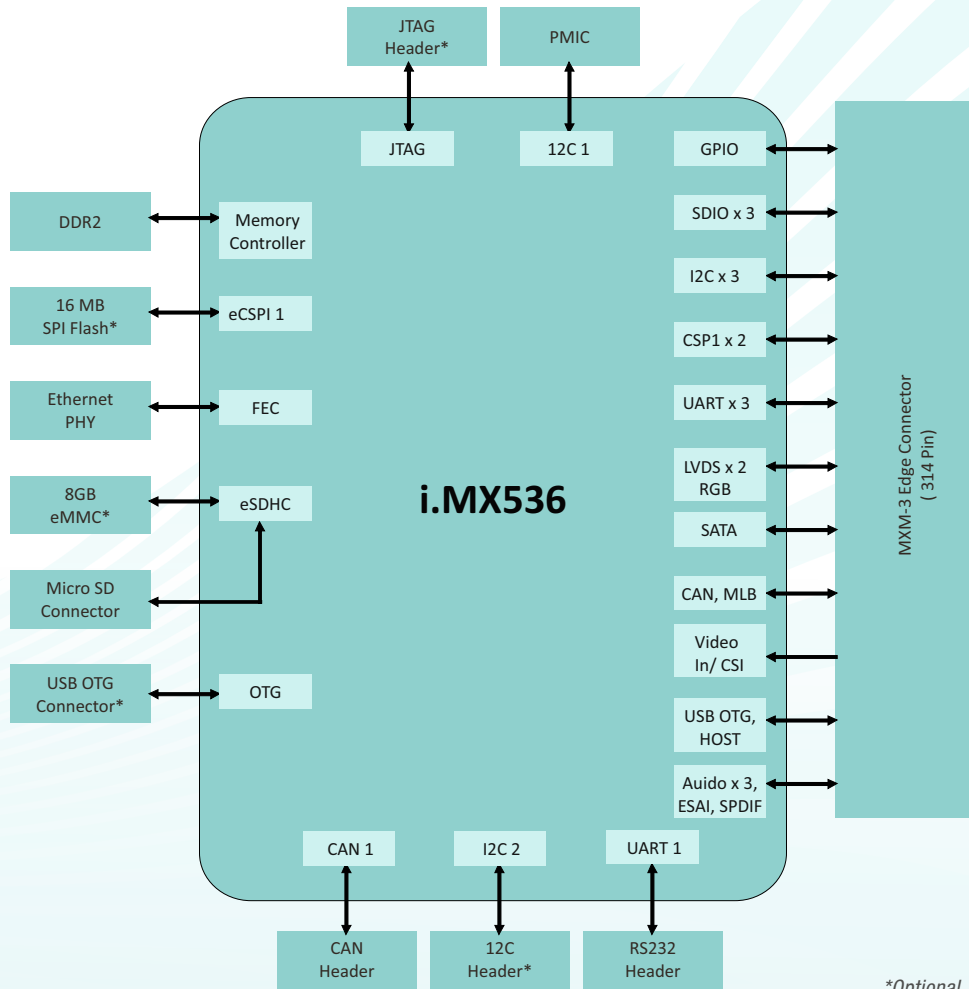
JTAG Header*

PMIC

JTAG

12C 1

GPIO

DDR2

Memory Controller

SDIO x 3

I2C x 3

16 MB SPI Flash*

eCSPI 1

CSP1 x 2

Ethernet PHY

FEC

UART x 3

MXM-3 Edge Connector ( 314 Pin)

LVDS x 2 RGB

8GB eMMC*

eSDHC

i.MX536

SATA

Micro SD Connector

CAN, MLB

Video In/ CSI

USB OTG Connector*

OTG

USB OTG, HOST

Auido x 3, ESAI, SPDIF

CAN 1

I2C 2

UART 1

CAN Header

12C Header*

RS232 Header

*Optional